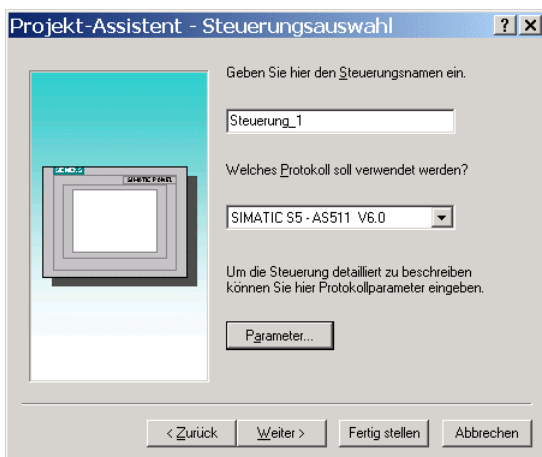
Projekt-Assistent - Steuerungsauswahl

?

X

SIEMENS

SIMATIC PANEL

Geben Sie hier den Steuerungsnamen ein.

Steuerung_1

Welches Protokoll soll verwendet werden?

SIMATIC S5 - AS511 V6.0

Um die Steuerung detailliert zu beschreiben können Sie hier Protokollparameter eingeben.

Parameter...

< Zurück

Weiter >

Fertig stellen

Abbrechen